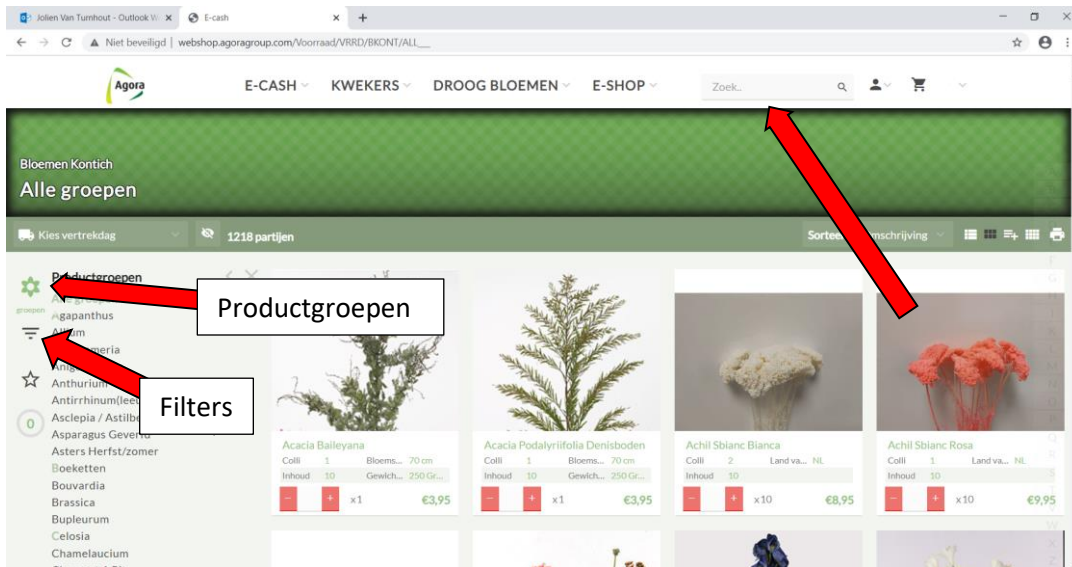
Jolien Van Turnhout - Outlook W ×
E-cash ×
+
Niet beveiligd | webshop.agoragroup.com/Voorraad/VRRD/BKONT/ALL__

Agora
E-CASH
KWEKERS
DROOG BLOEMEN
E-SHOP
Zoek..

Bloemen Kontich
Alle groepen

Kies vertrekdag
1218 partijen
Sorteer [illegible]mschrijving

Productgroepen
groepen
Agapanthus
Al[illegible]m
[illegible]meria
An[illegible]
Anthurium
Antirrhinum(lee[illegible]
Asclepia / Astilb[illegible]
Asparagus Geve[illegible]
Asters Herfst/zomer
Boeketten
Bouvardia
Brassica
Bupleurum
Celosia
Chamelaucium

Productgroepen
Filters

Acacia Baileyana
Colli 1 Bloems... 70 cm
Inhoud 10 Gewich... 250 Gr...
x1 €3,95

Acacia Podalyriifolia Denisboden
Colli 1 Bloems... 70 cm
Inhoud 10 Gewich... 250 Gr...
x1 €3,95

Achil Sbianc Bianca
Colli 2 Land va... NL
Inhoud 10
x10 €8,95

Achil Sbianc Rosa
Colli 1 Land va... NL
Inhoud 10
x10 €9,95